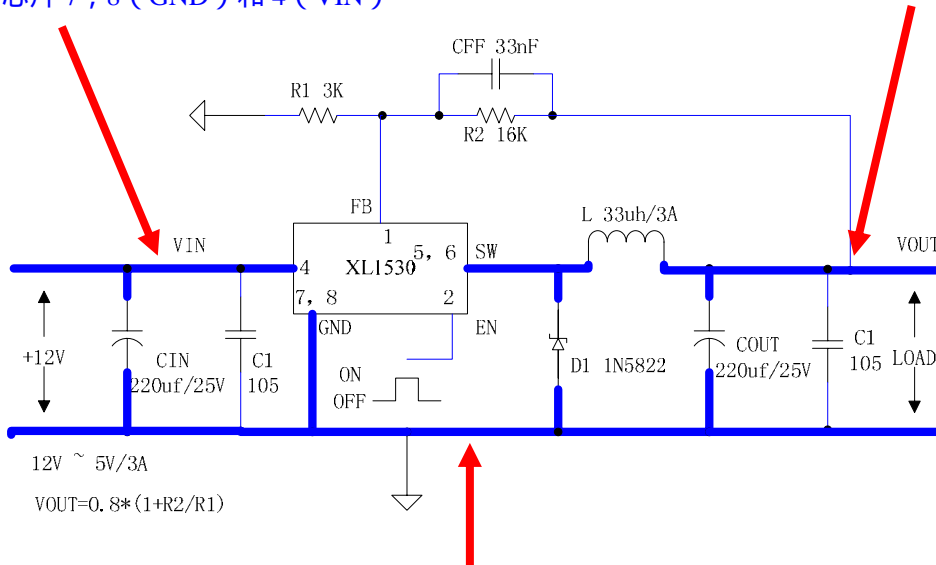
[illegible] 7，8（GND）和 4（VIN）

CFF 33nF

R1 3K

R2 16K

FB

L 33uh/3A

VIN

1

XL1530

5，6

SW

VOUT

4

7，8

2

GND

EN

+12V

CIN

220uf/25V

C1

105

ON

OFF

D1 1N5822

COUT

220uf/25V

C1

105

LOAD

12V ~ 5V/3A

VOUT=0.8*(1+R2/R1)